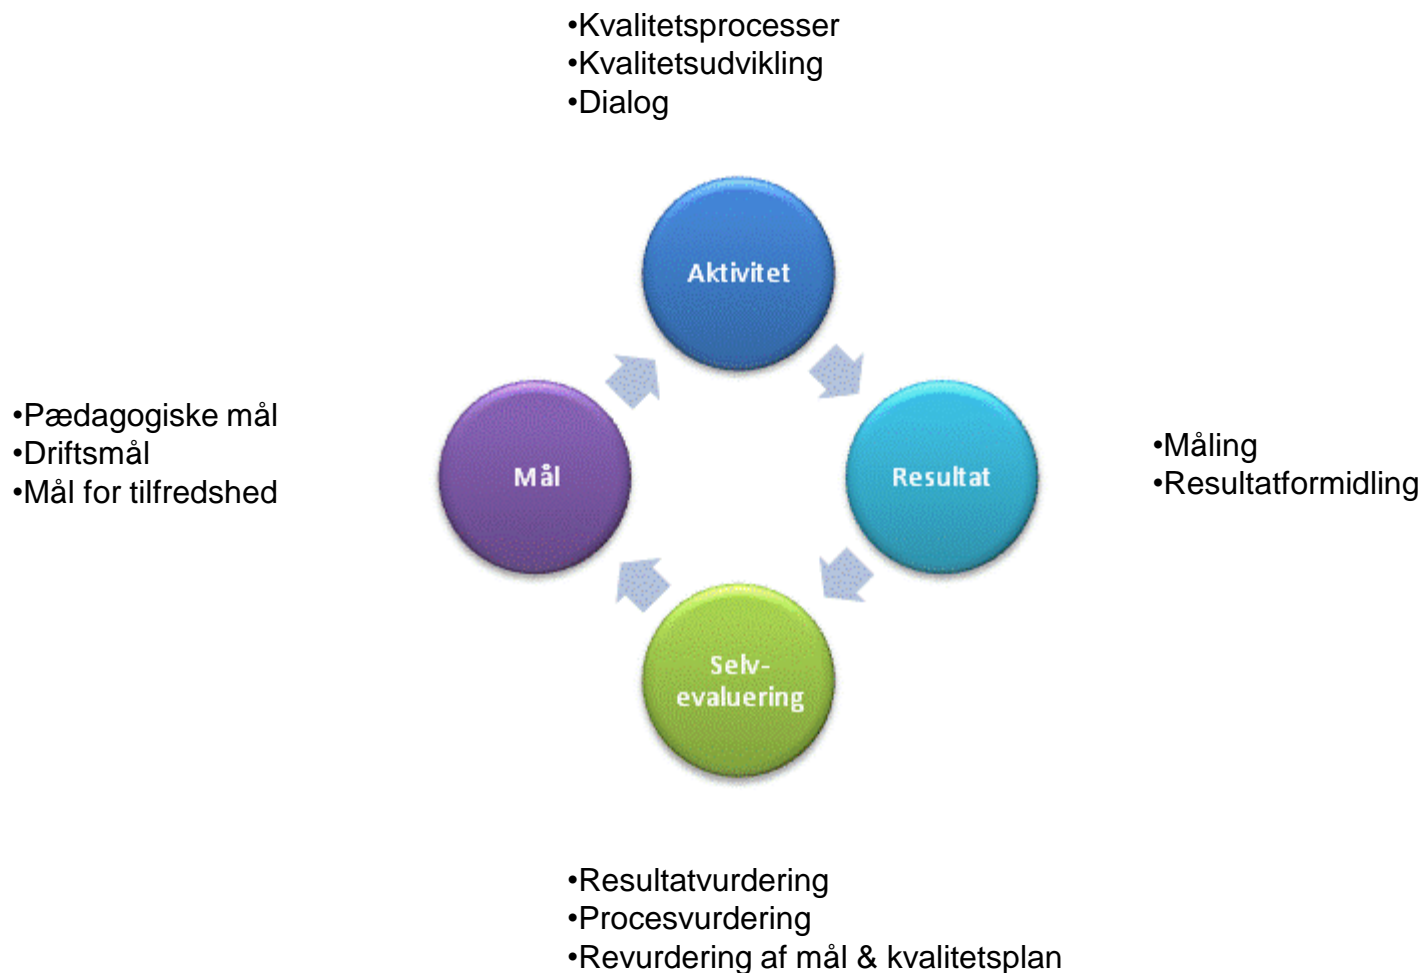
•Kvalitetsprocesser
•Kvalitetsudvikling
•Dialog

Aktivitet

•Pædagogiske mål
•Driftsmål
•Mål for tilfredshed

Mål

Resultat

•Måling
•Resultatformidling

Selv-evaluering

•Resultatvurdering
•Procesvurdering
•Revurdering af mål & kvalitetsplan